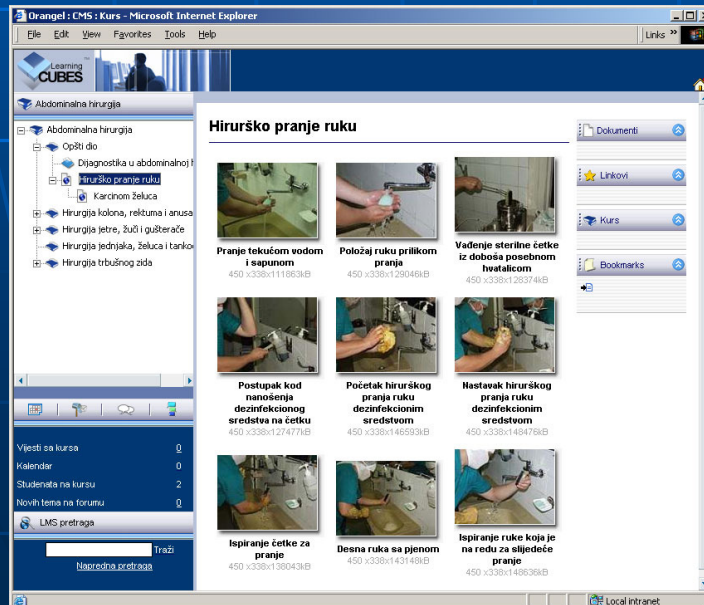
Orangel : CMS : Kurs - Microsoft Internet Explorer

File Edit View Favorites Tools Help

Links »

Learning CUBES

Abdominalna hirurgija

Abdominalna hirurgija
Opšti dio
Dijagnostika u abdominalnoj h
Hirurško pranje ruku
Karcinom želuca
Hirurgija kolona, rektuma i anusa
Hirurgija jetre, žuči i gušterače
Hirurgija jednjaka, želuca i tanko
Hirurgija trbušnog zida

Vijesti sa kursa 0
Kalendar 0
Studenata na kursu 2
Novih tema na forumu 0

LMS pretraga

Traži
Napredna pretraga

Hirurško pranje ruku

Pranje tekućom vodom i sapunom
450 x338x111863kB

Položaj ruku prilikom pranja
450 x338x129046kB

Vađenje sterilne četke iz doboša posebnom hvatalicom
450 x338x128374kB

Postupak kod nanošenja dezinfekcionog sredstva na četku
450 x338x127477kB

Početak hirurškog pranja ruku dezinfekcionim sredstvom
450 x338x146593kB

Nastavak hirurškog pranja ruku dezinfekcionim sredstvom
450 x338x148476kB

Ispiranje četke za pranje
450 x338x138043kB

Desna ruka sa pjenom
450 x338x143148kB

Ispiranje ruke koja je na redu za slijedeće pranje
450 x338x148636kB

Dokumenti

Linkovi

Kurs

Bookmarks

Local intranet